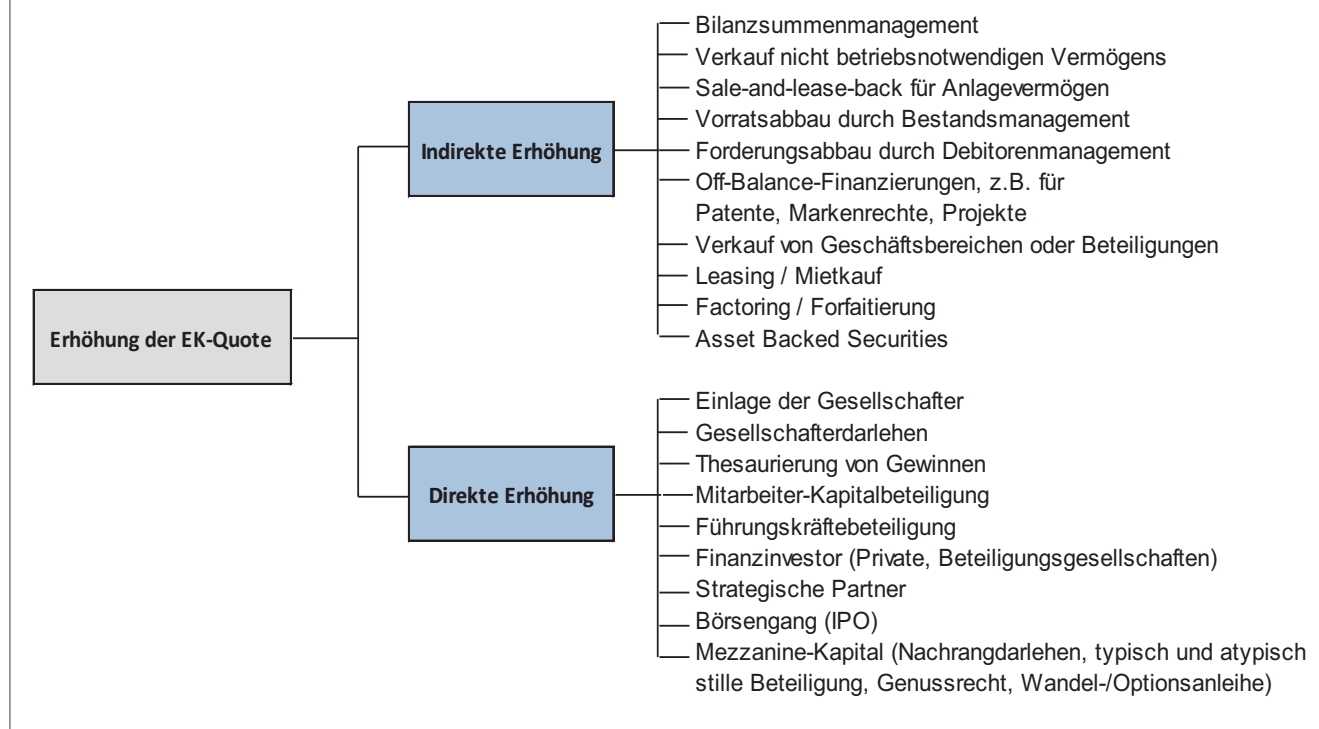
Erhöhung der EK-Quote

Indirekte Erhöhung

Bilanzsummenmanagement
Verkauf nicht betriebsnotwendigen Vermögens
Sale-and-lease-back für Anlagevermögen
Vorratsabbau durch Bestandsmanagement
Forderungsabbau durch Debitorenmanagement
Off-Balance-Finanzierungen, z.B. für Patente, Markenrechte, Projekte
Verkauf von Geschäftsbereichen oder Beteiligungen
Leasing / Mietkauf
Factoring / Forfaitierung
Asset Backed Securities

Direkte Erhöhung

Einlage der Gesellschafter
Gesellschafterdarlehen
Thesaurierung von Gewinnen
Mitarbeiter-Kapitalbeteiligung
Führungskräftebeteiligung
Finanzinvestor (Private, Beteiligungsgesellschaften)
Strategische Partner
Börsengang (IPO)
Mezzanine-Kapital (Nachrangdarlehen, typisch und atypisch stille Beteiligung, Genussrecht, Wandel-/Optionsanleihe)